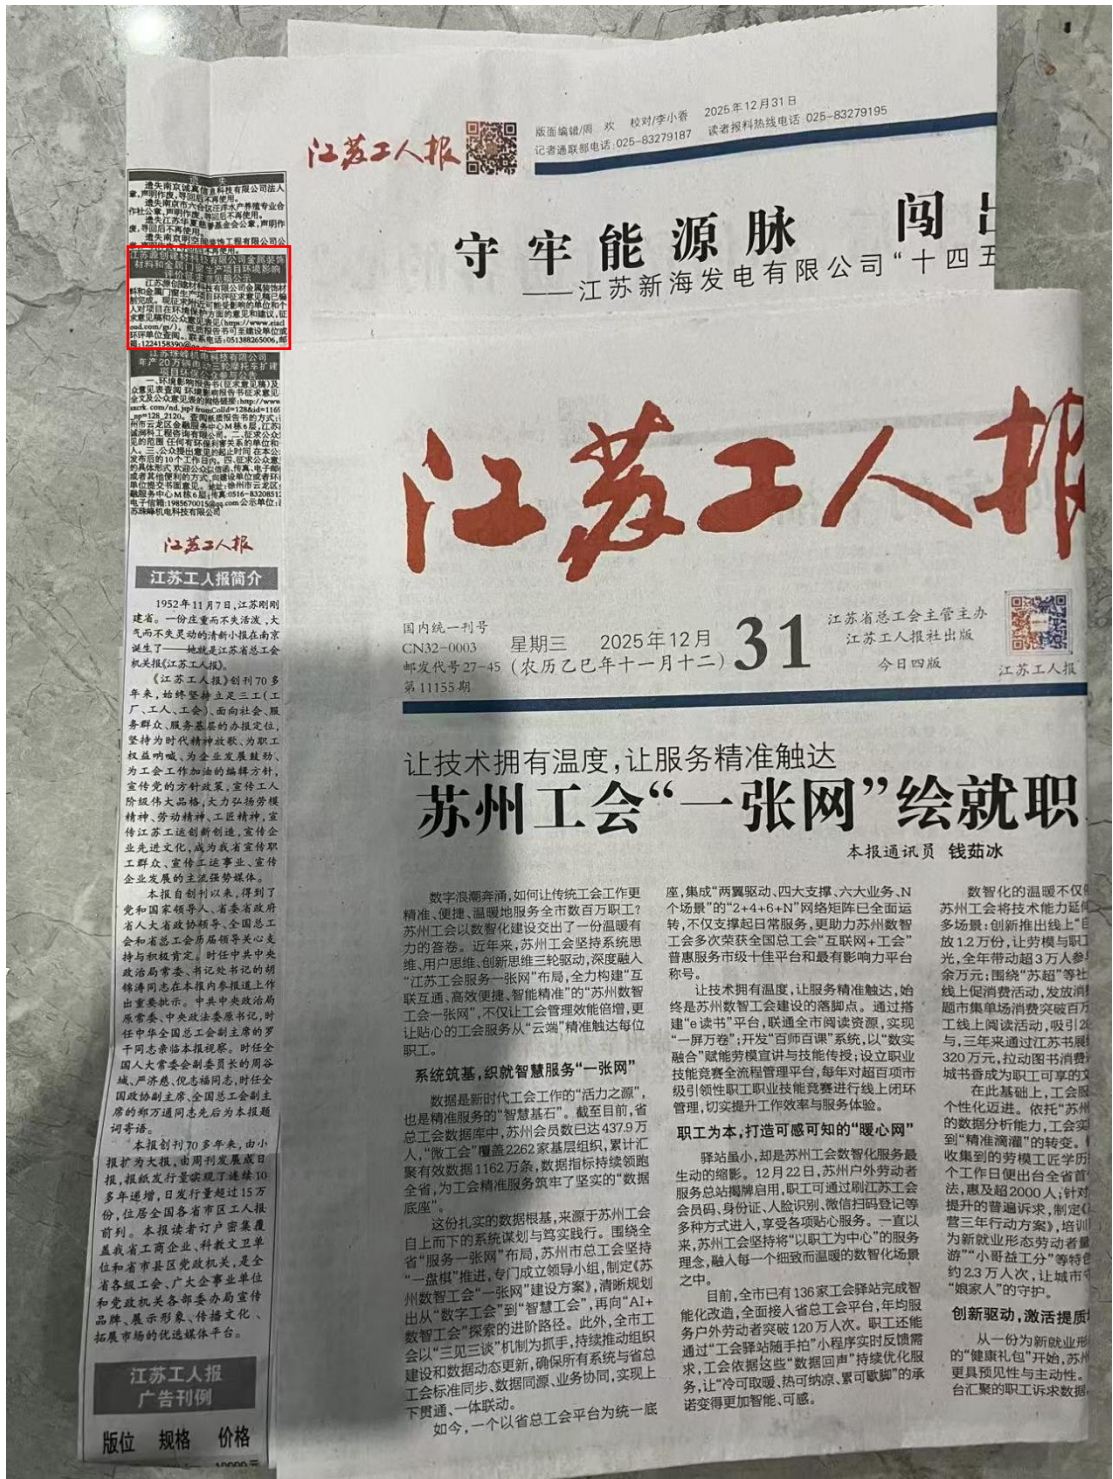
江苏工人报

版面编辑/周 欢 校对/李小香 2025年12月31日
记者通联部电话 025-83279187 读者报料热线电话 025-83279195

守牢能源脉 闯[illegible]
——江苏新海发电有限公司“十四五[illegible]

江苏工人报

国内统一刊号 CN32-0003 邮发代号27-45 第11155期
星期三 2025年12月 31 (农历乙巳年十一月十二)
江苏省总工会主管主办 江苏工人报社出版
今日四版

让技术拥有温度,让服务精准触达
苏州工会“一张网”绘就职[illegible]

本报通讯员 钱茹冰

数字浪潮奔涌,如何让传统工会工作更精准、便捷、温暖地服务全市数百万职工?苏州工会以数智化建设交出了一份温暖有力的答卷。近年来,苏州工会坚持系统思维、用户思维、创新思维三轮驱动,深度融入“江苏工会服务一张网”布局,全力构建“互联互通、高效便捷、智能精准”的“苏州数智工会一张网”,不仅让工会管理效能倍增,更让贴心的工会服务从“云端”精准触达每位职工。

系统筑基,织就智慧服务“一张网”

数据是新时代工会工作的“活力之源”,也是精准服务的“智慧基石”。截至目前,省总工会数据库中,苏州会员数已达437.9万人,“微工会”覆盖2262家基层组织,累计汇聚有效数据1162万条,数据指标持续领跑全省,为工会精准服务筑牢了坚实的“数据底座”。

这份扎实的数据根基,来源于苏州工会自上而下的系统谋划与笃实践行。围绕全省“服务一张网”布局,苏州市总工会坚持“一盘棋”推进,专门成立领导小组,制定《苏州数智工会一张网”建设方案》,清晰规划出从“数字工会”到“智慧工会”,再向“AI+数智工会”探索的进阶路径。此外,全市工会以“三见三谈”机制为抓手,持续推动组织建设和数据动态更新,确保所有系统与省总工会标准同步,数据同源、业务协同,实现上下贯通、一体联动。

如今,一个以省总工会平台为统一底座,集成“两翼驱动、四大支撑、六大业务、N个场景”的“2+4+6+N”网络矩阵已全面运转,不仅支撑起日常服务,更助力苏州数智工会多次荣获全国总工会“互联网+工会”普惠服务市级十佳平台和最有影响力平台称号。

让技术拥有温度,让服务精准触达,始终是苏州数智工会建设的落脚点。通过搭建“e读书”平台,联通全市阅读资源,实现“一屏万卷”;开发“百师百课”系统,以“数实融合”赋能劳模宣讲与技能传授;设立职业技能竞赛全流程管理平台,每年对超百项市级引领性职工职业技能竞赛进行线上闭环管理,切实提升工作效率与服务体验。

职工为本,打造可感可知的“暖心网”

驿站虽小,却是苏州工会数智化服务最生动的缩影。12月22日,苏州户外劳动者服务总站揭牌启用,职工可通过刷江苏工会会员码、身份证、人脸识别、微信扫码登记等多种方式进入,享受各项贴心服务。一直以来,苏州工会坚持将“以职工为中心”的服务理念,融入每一个细致而温暖的数智化场景之中。

目前,全市已有136家工会驿站完成智能化改造,全面接入省总工会平台,年均服务户外劳动者突破120万人次。职工还能通过“工会驿站随手拍”小程序实时反馈需求,工会依据这些“数据回声”持续优化服务,让“冷可取暖、热可纳凉、累可歇脚”的承诺变得更加智能、可感。

数智化的温暖不仅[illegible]苏州工会将技术能力延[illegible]多场景:创新推出线上“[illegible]放1.2万份,让劳模与职工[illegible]光,全年带动超3万人参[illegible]余万元;围绕“苏超”等社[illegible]线上促消费活动,发放消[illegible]题市集单场消费突破百万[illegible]工线上阅读活动,吸引2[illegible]与,三年来通过江苏书展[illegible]320万元,拉动图书消费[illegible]城书香成为职工可享的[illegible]

在此基础上,工会服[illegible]个性化迈进。依托“苏州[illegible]的数据分析能力,工会实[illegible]到“精准滴灌”的转变。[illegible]收集到的劳模工匠学历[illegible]个工作日便出台全省首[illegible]法,惠及超2000人;针对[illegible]提升的普遍诉求,制定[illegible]营三年行动方案》,培训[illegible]为新就业形态劳动者量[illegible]游”“小哥益工分”等特色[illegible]约2.3万人次,让城市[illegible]“娘家人”的守护。

创新驱动,激活提质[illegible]

从一份为新就业形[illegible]的“健康礼包”开始,苏州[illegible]更具预见性与主动性。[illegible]台汇聚的职工诉求数据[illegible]

江苏工人报
江苏工人报简介

1952年11月7日,江苏刚刚建省。一份庄重而不失活泼,大气而不失灵动的清新小报在南京诞生了——她就是江苏省总工会机关报《江苏工人报》。

《江苏工人报》创刊70多年来,始终坚持主流三工(工厂、工人、工会),面向社会,服务群众,服务基层的办报定位,坚持为时代精神放歌、为职工权益呐喊、为企业发展鼓劲、为工会工作加油的编辑方针,宣传党的方针政策,宣传工人阶级伟大品格,大力弘扬劳模精神、劳动精神、工匠精神,宣传江苏工运创新创造,宣传企业先进文化,成为我省宣传职工群众、宣传工运事业、宣传企业发展的主流强势媒体。

本报自创刊以来,得到了党和国家领导人、各省省政府省人大省政协领导、全国总工会和省总工会历届领导关心支持与积极肯定。时任中共中央政治局常委、书记处书记的胡锦涛同志在本报内参报道上作出重要批示。中共中央政治局原常委、中央政法委原书记、时任中华全国总工会副主席的罗干同志亲临本报视察。时任全国人大常委会副委员长的周谷城、严济慈、倪志福同志,时任全国政协副主席、全国总工会主席的邓万福同志先后为本报题词寄语。

本报创刊70多年来,由小报扩为大报,由周刊发展成日报,报纸发行量连续10多年递增,日发行量超过15万份,位居全国各省市区工人报前列。本报读者订户密集覆盖我省工商企业、科教文卫单位和省市县区党政机关,是全省各级工会、广大企事业单位和党政机关各部委办局宣传品牌、展示形象、传播文化、拓展市场的优选媒体平台。

江苏工人报
广告刊例

版位 规格 价格

遗失南京诚康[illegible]科技有限公司公章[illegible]
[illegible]